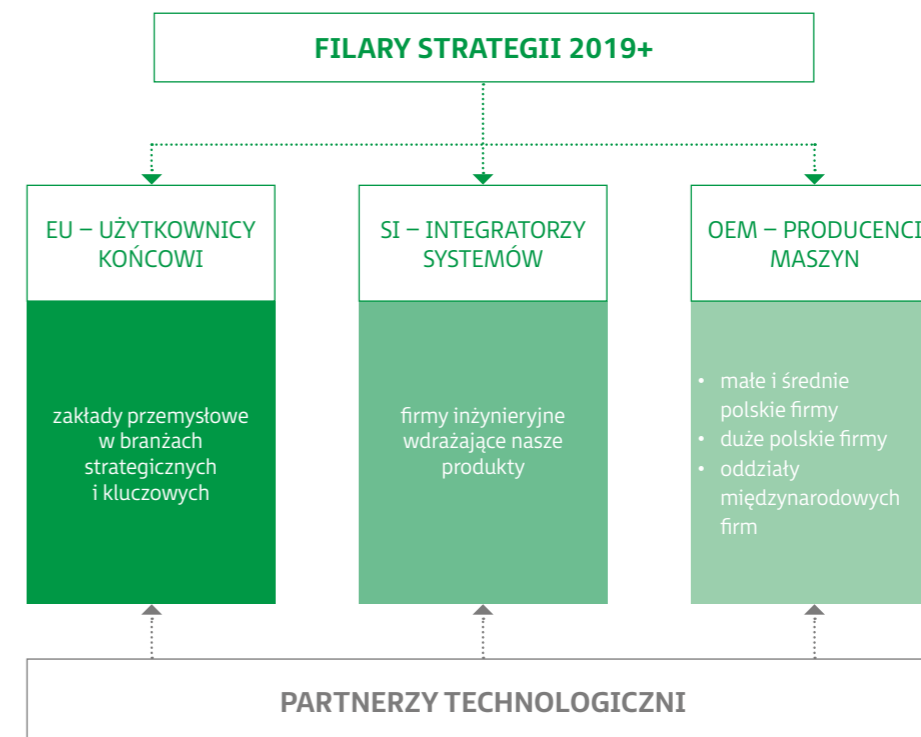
FILARY STRATEGII 2019+

EU – UŻYTKOWNICY KOŃCOWI

zakłady przemysłowe w branżach strategicznych i kluczowych

SI – INTEGRATORZY SYSTEMÓW

firmy inżynieryjne wdrażające nasze produkty

OEM – PRODUCENCI MASZYN

• małe i średnie polskie firmy
• duże polskie firmy
• oddziały międzynarodowych firm

PARTNERZY TECHNOLOGICZNI